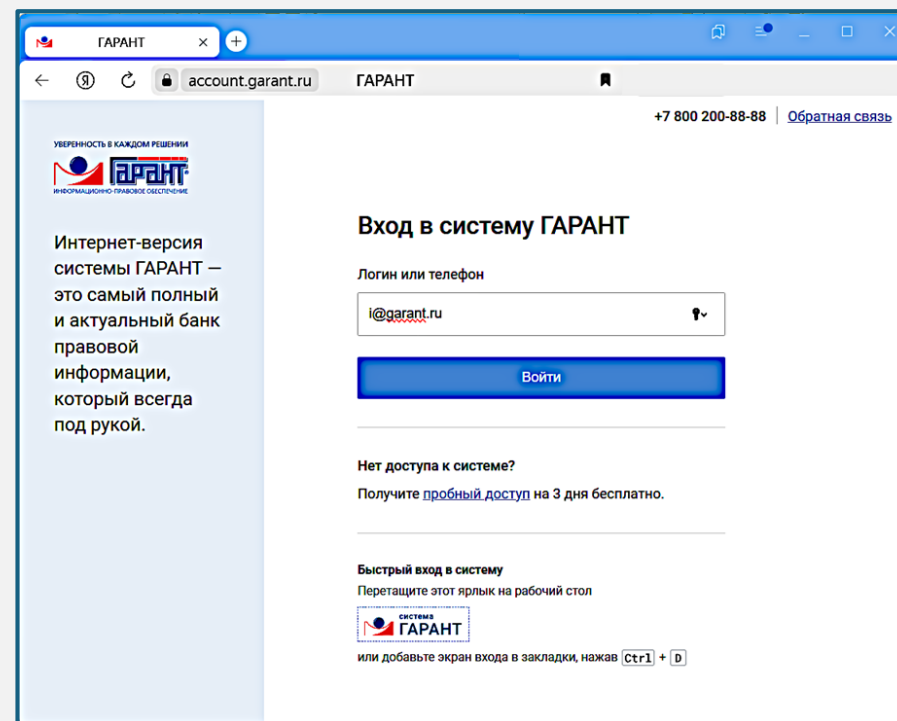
ГАРАНТ ×
+
←
Я
account.garant.ru ГАРАНТ

+7 800 200-88-88 | Обратная связь

УВЕРЕННОСТЬ В КАЖДОМ РЕШЕНИИ
ГАРАНТ
ИНФОРМАЦИОННО-ПРАВОВОЕ ОБЕСПЕЧЕНИЕ

Интернет-версия системы ГАРАНТ — это самый полный и актуальный банк правовой информации, который всегда под рукой.

Вход в систему ГАРАНТ

Логин или телефон

i@garant.ru

Войти

Нет доступа к системе?

Получите пробный доступ на 3 дня бесплатно.

Быстрый вход в систему
Перетащите этот ярлык на рабочий стол

система ГАРАНТ

или добавьте экран входа в закладки, нажав Ctrl + D